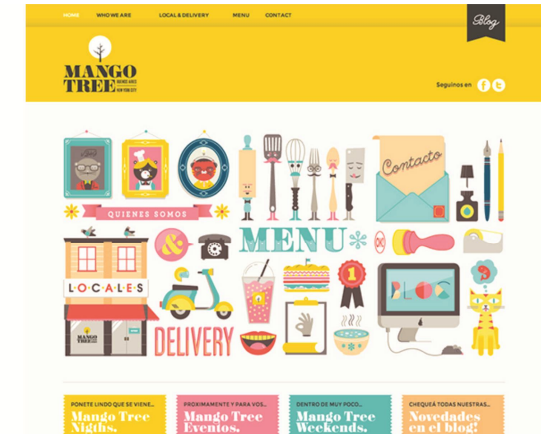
HOME WHO WE ARE LOCAL & DELIVERY MENU CONTACT

Blog

MANGO TREE
BUENOS AIRES
NEW YORK CITY

Seguinos en

QUIENES SOMOS

Contacto

&

MENU

LOCALES

BLOG

1

DELIVERY

PONETE LINDO QUE SE VIENE...
Mango Tree Nigths.

PROXIMAMENTE Y PARA VOS...
Mango Tree Eventos.

DENTRO DE MUY POCO...
Mango Tree Weekends.

CHEQUEÁ TODAS NUESTRAS...
Novedades en el blog!